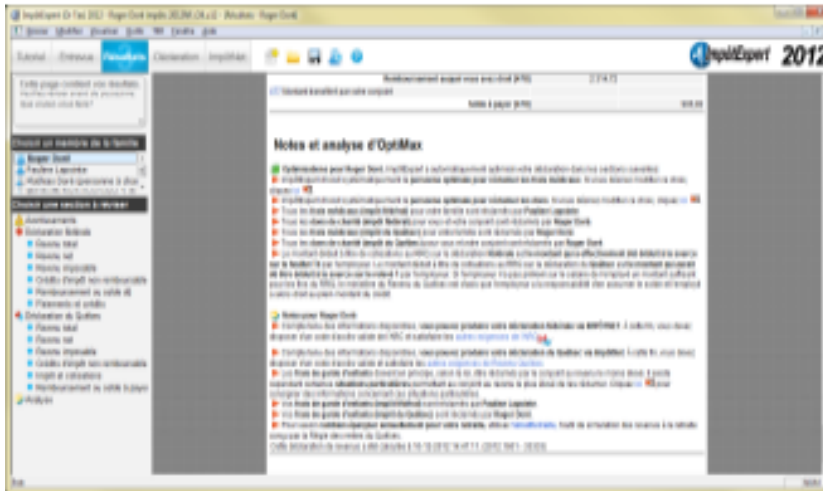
ImpôtExpert Or T1 2012 - Roger Doré impôts 2012 [Résultats - Roger Doré]

Fichier Modifier Afficher Outils Vue Fenêtre Aide

Entrevue Résultats Déclaration ImpôtNet

ImpôtExpert 2012

Cette page contient vos résultats. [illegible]

Choisir un membre de la famille

Roger Doré

Pauline Lapointe

Choisir une section à réviser

Avertissements

Déclaration fédérale

Revenu total

Revenu net

Revenu imposable

Crédits d'impôt non remboursables

Remboursement ou solde dû

Paiements et crédits

Déclaration du Québec

Revenu total

Revenu net

Revenu imposable

Crédits d'impôt non remboursables

Impôt et cotisations

Remboursement ou solde à payer

Analyse

Remboursement auquel vous avez droit (RQ) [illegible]

Montant transféré par votre conjoint

Solde à payer (RQ) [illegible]

Notes et analyse d'OptiMax

Optimisations pour Roger Doré. ImpôtExpert a automatiquement optimisé votre déclaration dans les sections suivantes: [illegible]

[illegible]

Notes pour Roger Doré

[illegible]

Prêt

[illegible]